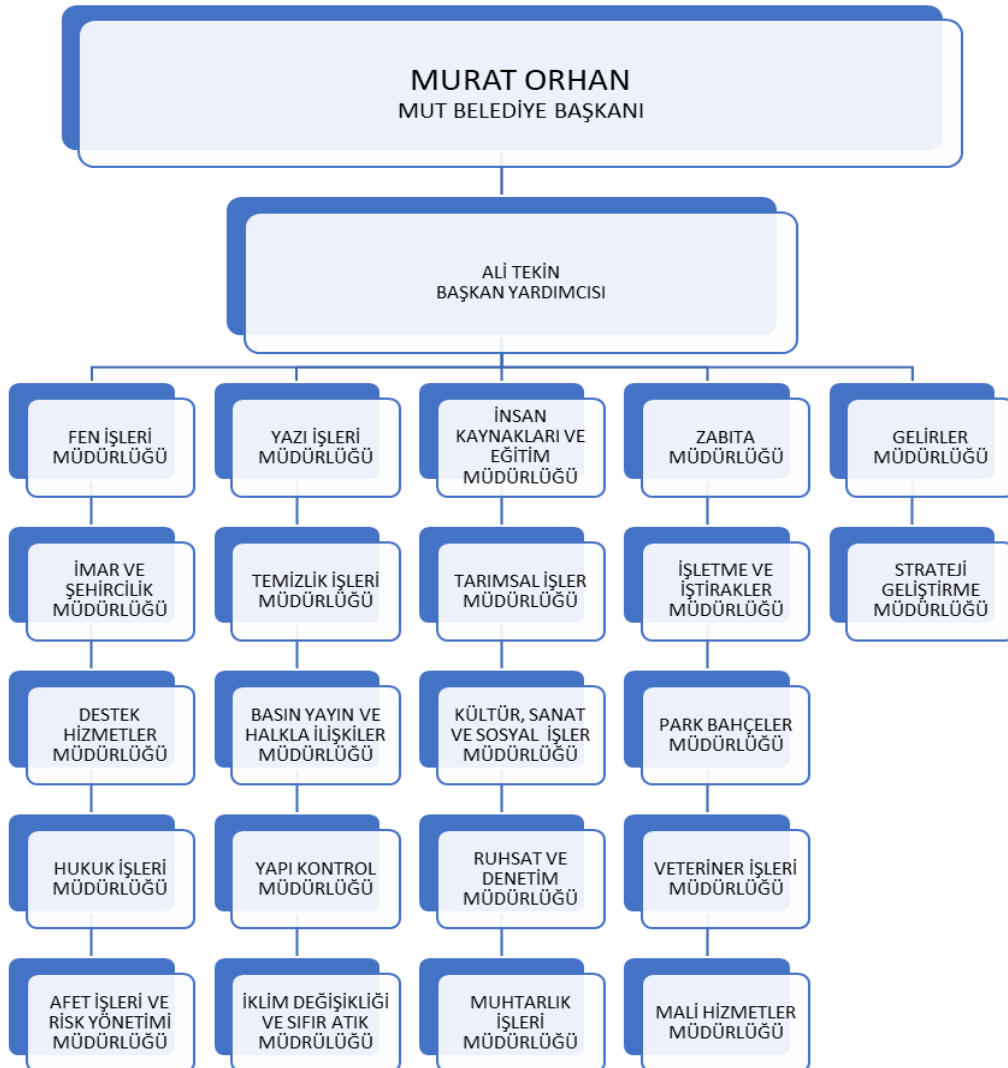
MURAT ORHAN
MUT BELEDİYE BAŞKANI

ALİ TEKİN
BAŞKAN YARDIMCISI

FEN İŞLERİ MÜDÜRLÜĞÜ

İMAR VE ŞEHİRCİLİK MÜDÜRLÜĞÜ

DESTEK HİZMETLER MÜDÜRLÜĞÜ

HUKUK İŞLERİ MÜDÜRLÜĞÜ

AFET İŞLERİ VE RİSK YÖNETİMİ MÜDÜRLÜĞÜ

YAZI İŞLERİ MÜDÜRLÜĞÜ

TEMİZLİK İŞLERİ MÜDÜRLÜĞÜ

BASIN YAYIN VE HALKLA İLİŞKİLER MÜDÜRLÜĞÜ

YAPI KONTROL MÜDÜRLÜĞÜ

İKLİM DEĞİŞİKLİĞİ VE SIFIR ATIK MÜDRÜLÜĞÜ

İNSAN KAYNAKLARI VE EĞİTİM MÜDÜRLÜĞÜ

TARIMSAL İŞLER MÜDÜRLÜĞÜ

KÜLTÜR, SANAT VE SOSYAL İŞLER MÜDÜRLÜĞÜ

RUHSAT VE DENETİM MÜDÜRLÜĞÜ

MUHTARLIK İŞLERİ MÜDÜRLÜĞÜ

ZABITA MÜDÜRLÜĞÜ

İŞLETME VE İŞTİRAKLER MÜDÜRLÜĞÜ

PARK BAHÇELER MÜDÜRLÜĞÜ

VETERİNER İŞLERİ MÜDÜRLÜĞÜ

MALİ HİZMETLER MÜDÜRLÜĞÜ

GELİRLER MÜDÜRLÜĞÜ

STRATEJİ GELİŞTİRME MÜDÜRLÜĞÜ